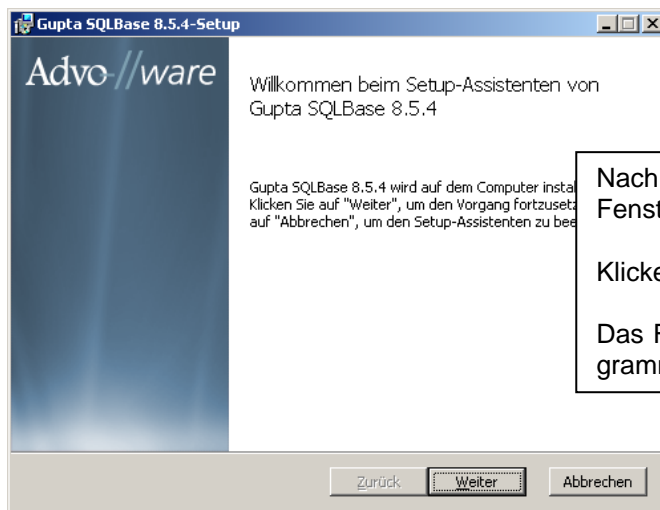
Gupta SQLBase 8.5.4-Setup

Advo-//ware

Willkommen beim Setup-Assistenten von Gupta SQLBase 8.5.4

Gupta SQLBase 8.5.4 wird auf dem Computer instal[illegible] Klicken Sie auf "Weiter", um den Vorgang fortzuset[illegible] auf "Abbrechen", um den Setup-Assistenten zu bee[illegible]

Nach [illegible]
Fenst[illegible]

Klick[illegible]

Das F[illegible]
gram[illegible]

Zurück Weiter Abbrechen